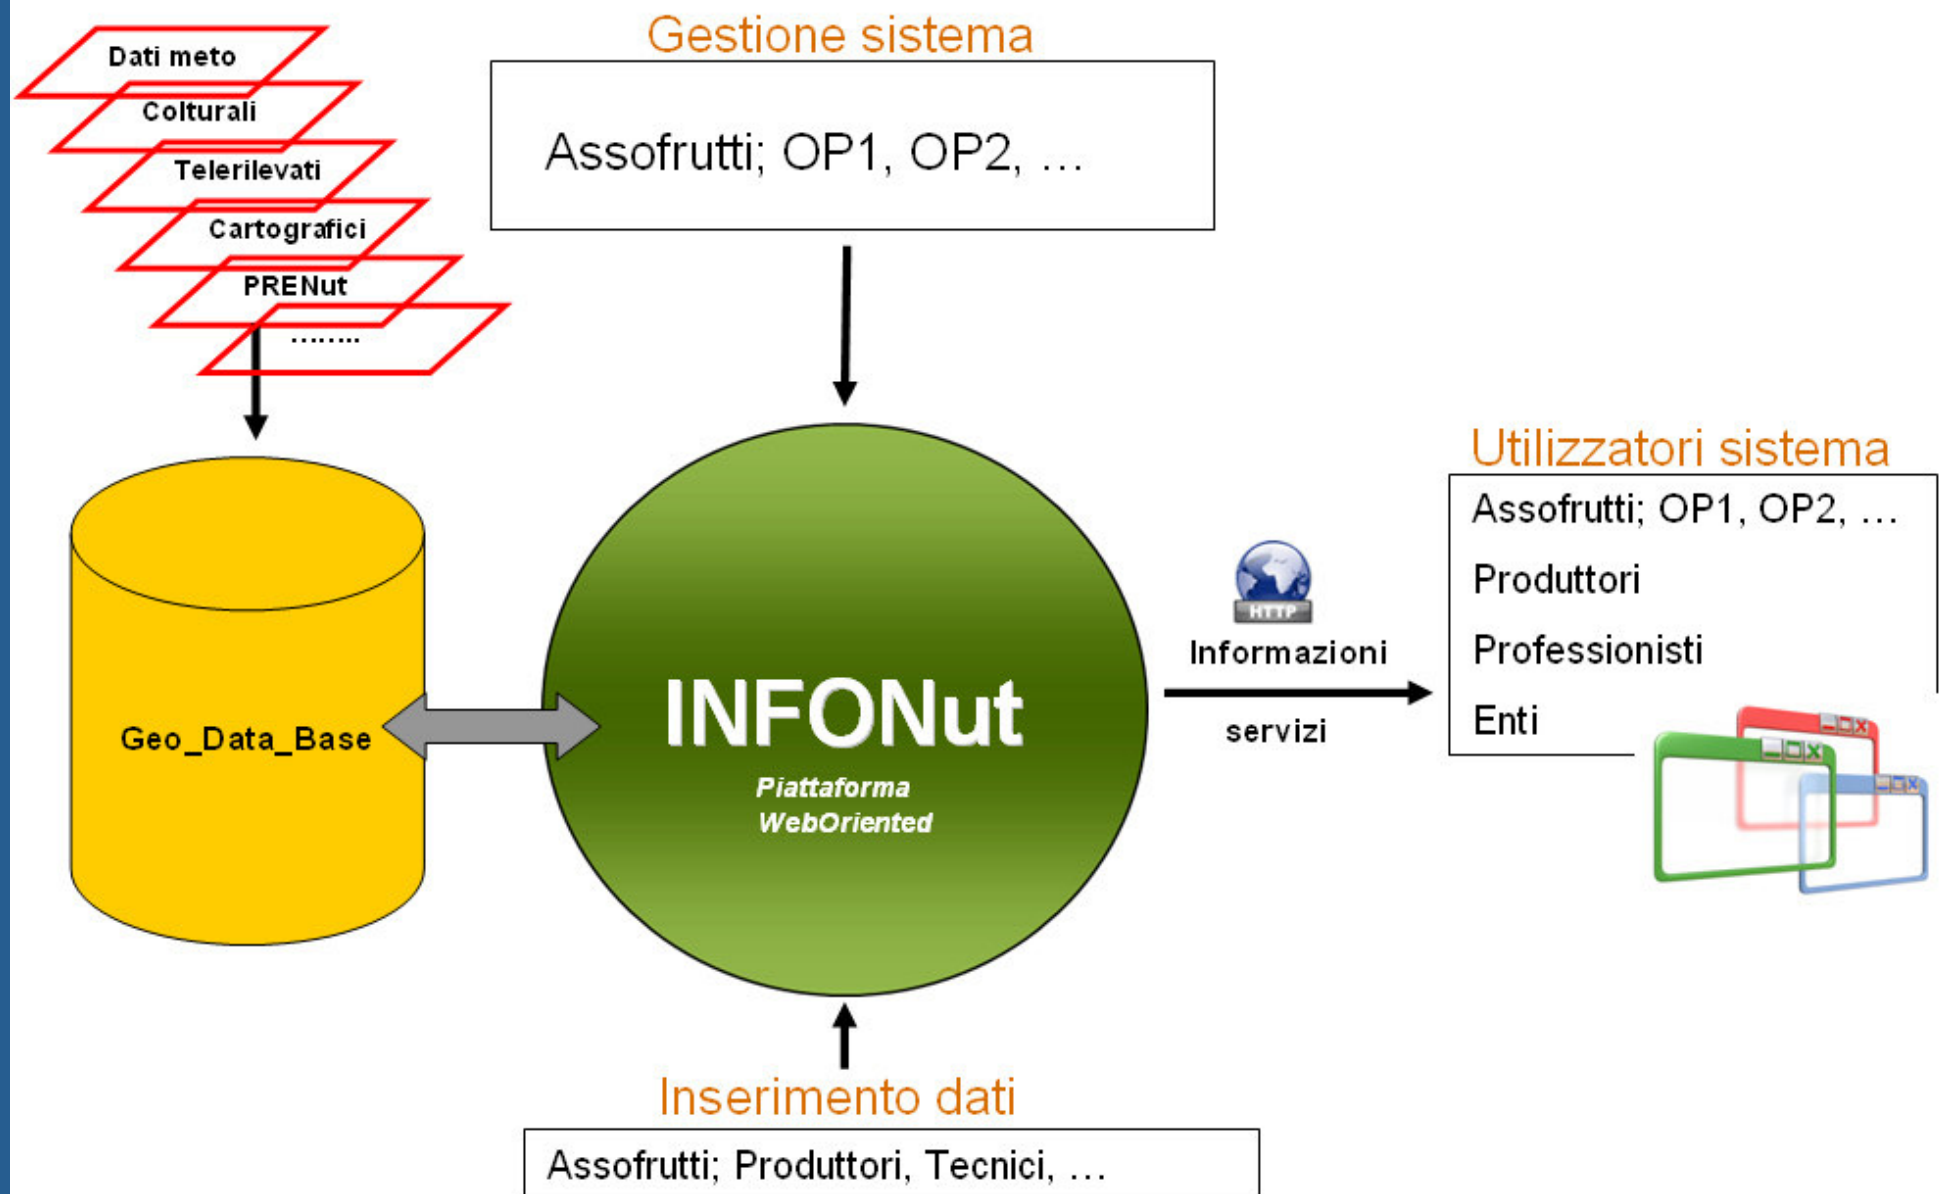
Dati meto

Colturali

Telerilevati

Cartografici

PRENut

........

Gestione sistema

Assofrutti; OP1, OP2, …

Geo_Data_Base

INFONut

Piattaforma WebOriented

HTTP

Informazioni

servizi

Utilizzatori sistema

Assofrutti; OP1, OP2, …

Produttori

Professionisti

Enti

Inserimento dati

Assofrutti; Produttori, Tecnici, …